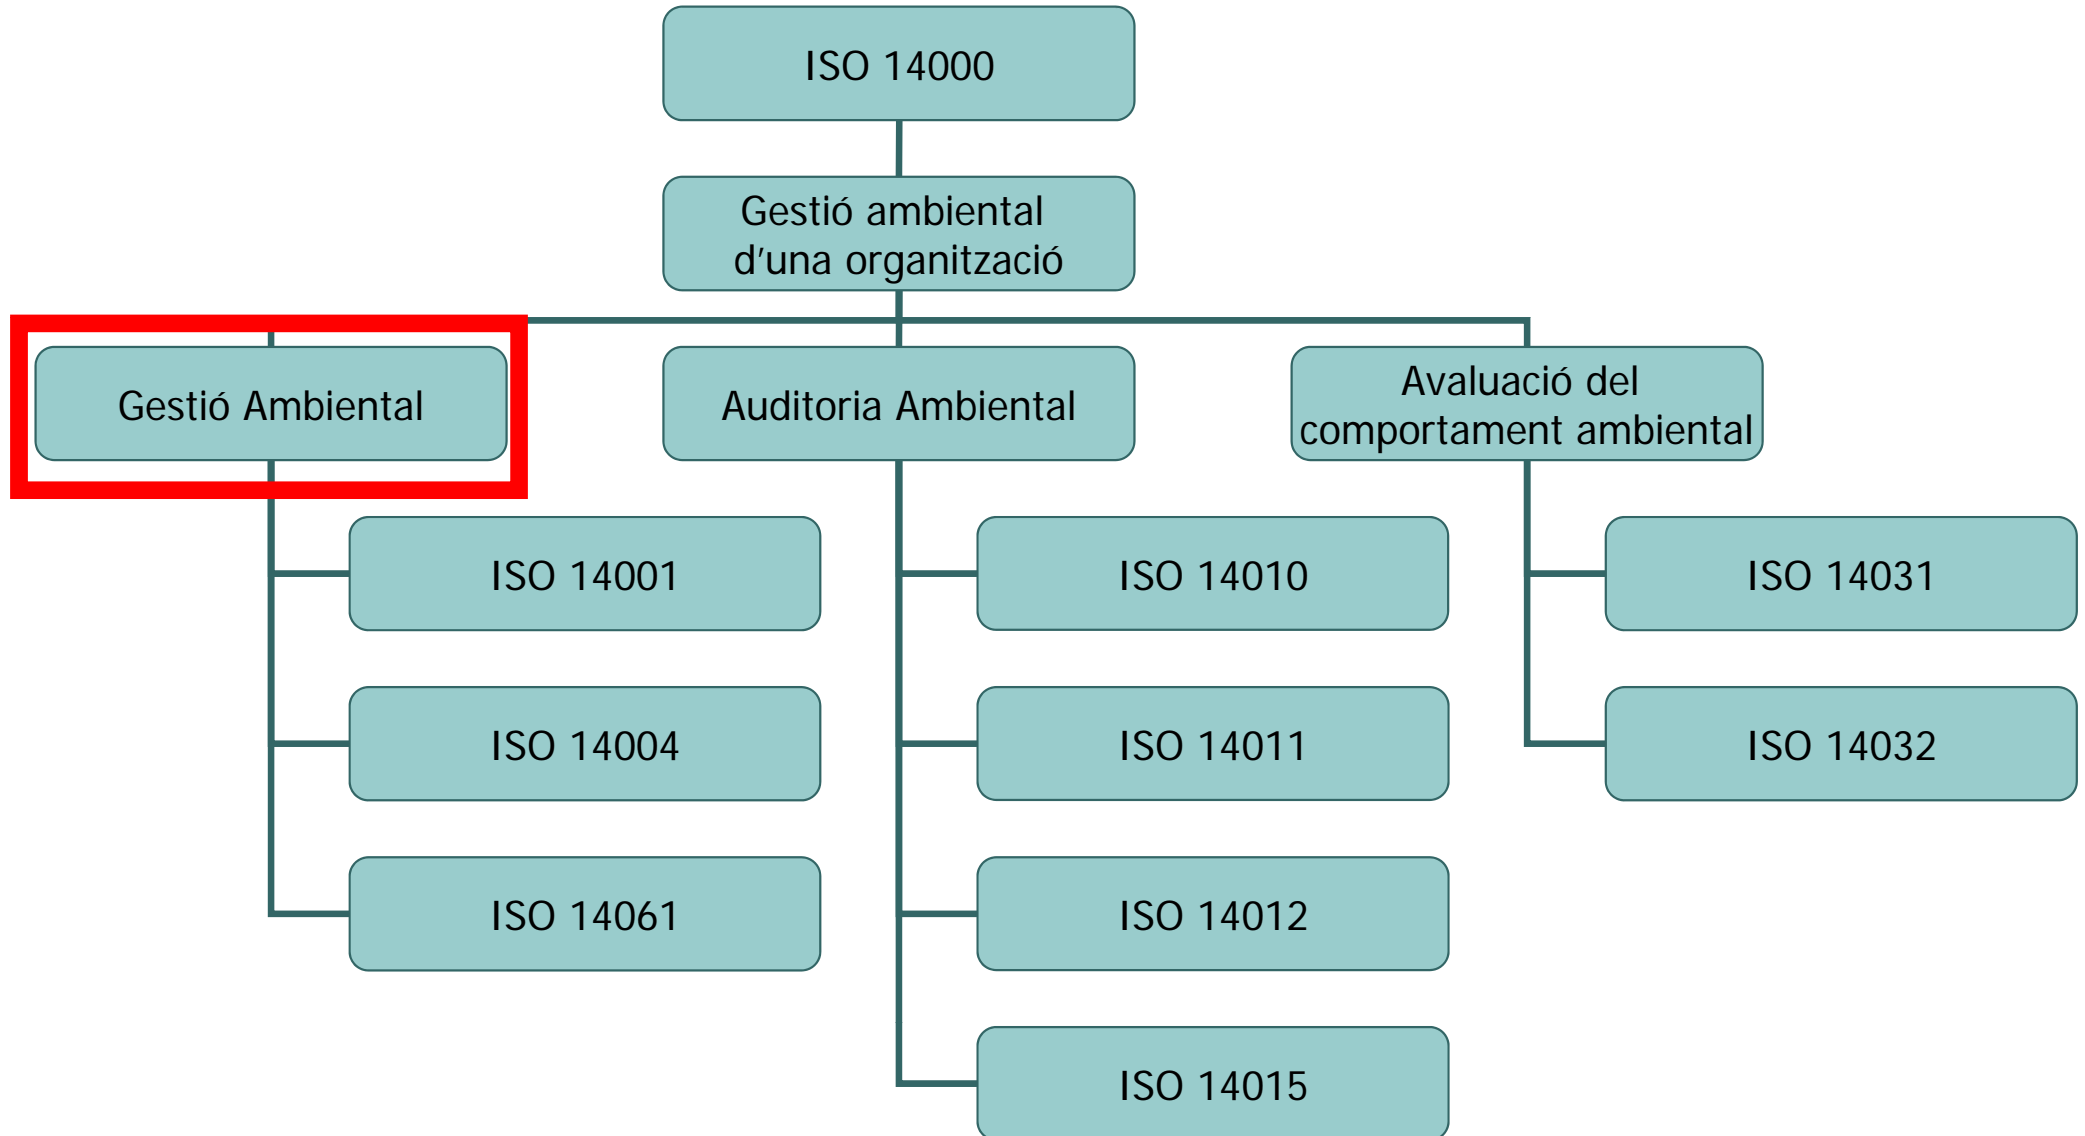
ISO 14000

Gestió ambiental d’una organització

Gestió Ambiental

ISO 14001

ISO 14004

ISO 14061

Auditoria Ambiental

ISO 14010

ISO 14011

ISO 14012

ISO 14015

Avaluació del comportament ambiental

ISO 14031

ISO 14032